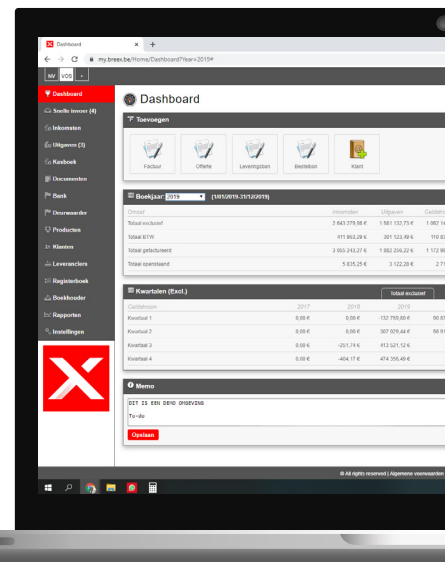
Dashboard
my.breex.be/Home/Dashboard?Year=2019#
NV VOS +

Dashboard
Snelle invoer (4)
Inkomsten
Uitgaven (3)
Kasboek
Documenten
Bank
Onsrwaarder
Producten
Klanten
Leveranciers
Registerboek
Boekhouder
Rapporten
Instellingen

Dashboard

Toevoegen
Factuur
Offerte
Leveringsbon
Bestelbon
Klant

Boekjaar: 2019 (1/01/2019-31/12/2019)

| Omzet | Inkomsten | Uitgaven | Geldstro |
|---|---|---|---|
| Totaal exclusief | 2 643 379,58 € | 1 581 132,73 € | 1 062 1 |
| Totaal BTW | 411 863,28 € | 301 123,49 € | 110 8 |
| Totaal gefactureerd | 3 055 243,27 € | 1 882 256,22 € | 1 172 9 |
| Totaal openstaand | 5 835,25 € | 3 122,28 € | 2 7 |

Kwartalen (Excl.)
Totaal exclusief

| Geldstroom | 2017 | 2018 | 2019 | |
|---|---|---|---|---|
| Kwartaal 1 | 0,00 € | 0,00 € | -132 759,60 € | 66 6 |
| Kwartaal 2 | 0,00 € | 0,00 € | 307 929,44 € | 66 9 |
| Kwartaal 3 | 0,00 € | -251,74 € | 413 521,12 € | |
| Kwartaal 4 | 0,00 € | -404,17 € | 474 356,49 € | |

Memo
DIT IS EEN DEMO OMGEVING
To-do
Opslaan

© All rights reserved | Algemene voorwaarden